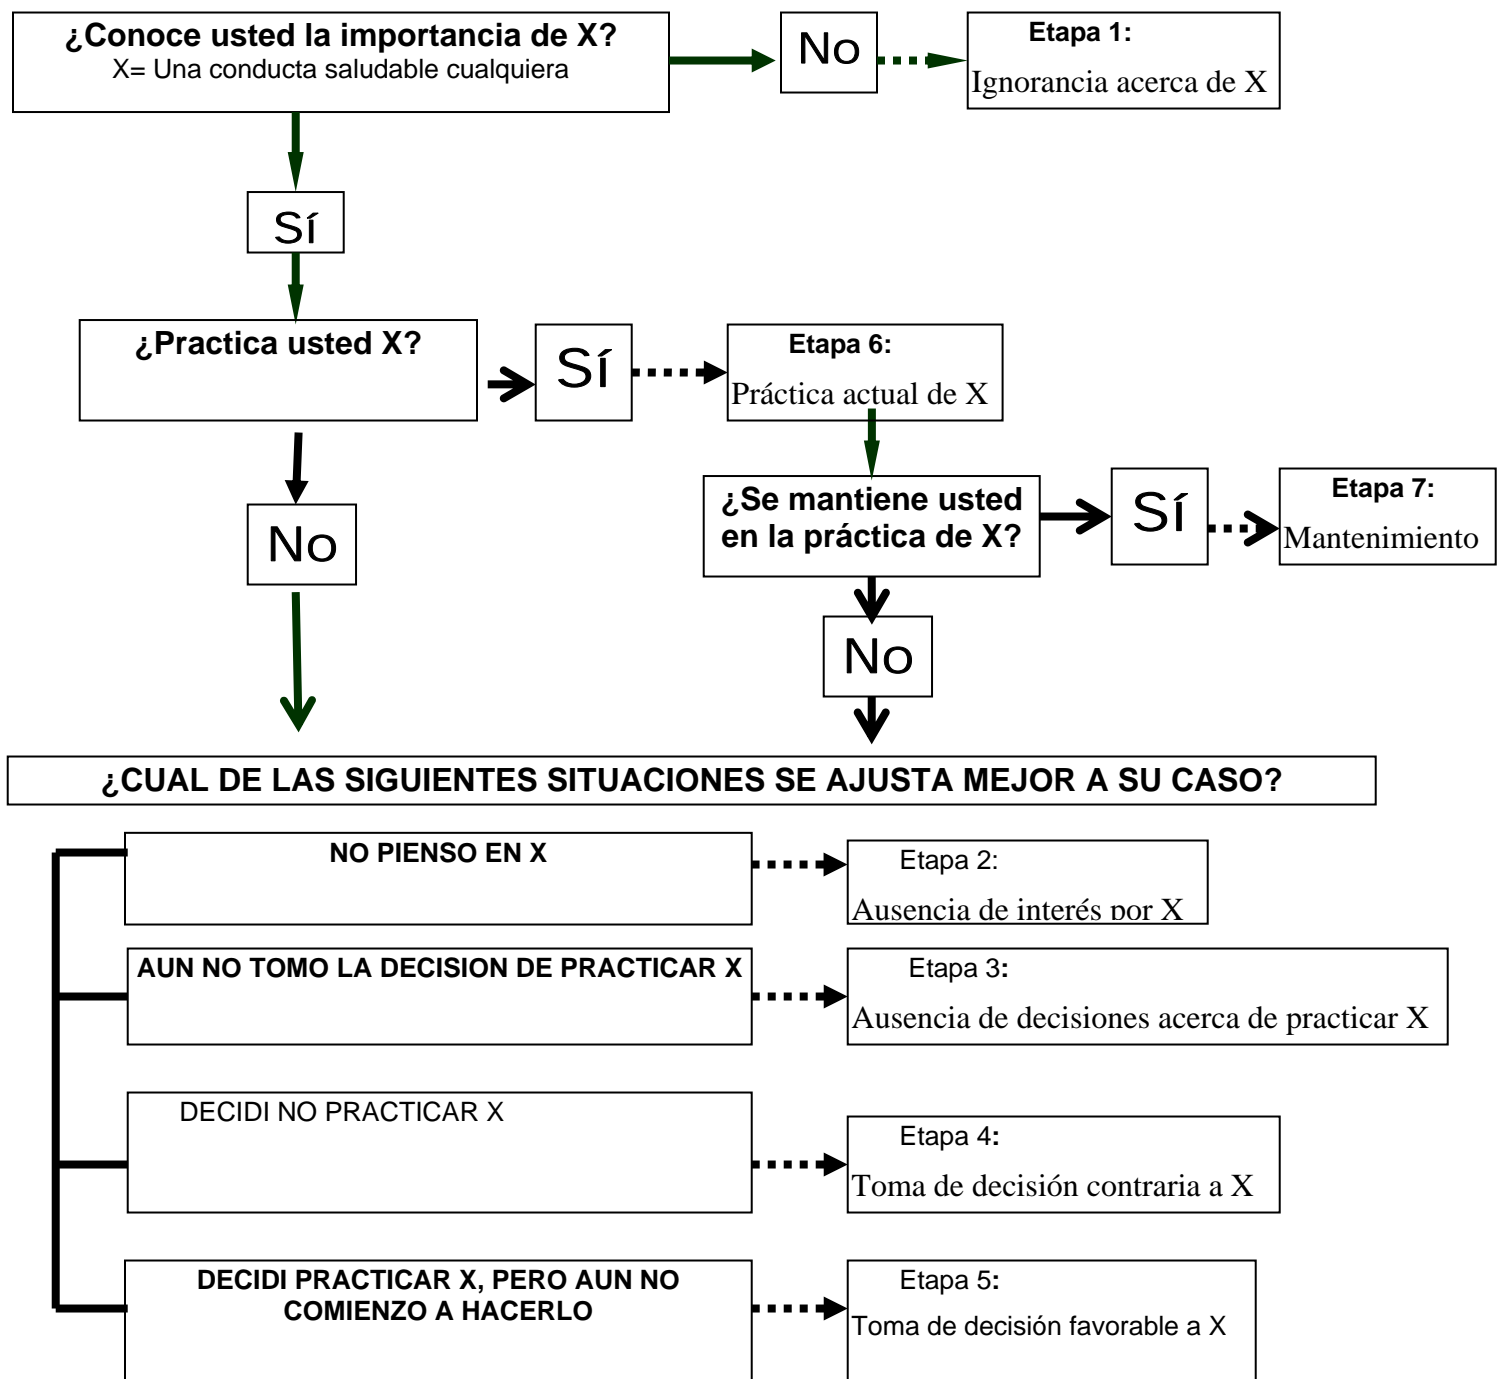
¿Conoce usted la importancia de X?
X= Una conducta saludable cualquiera

No

Etapa 1:
Ignorancia acerca de X

Sí

¿Practica usted X?

Sí

Etapa 6:
Práctica actual de X

¿Se mantiene usted en la práctica de X?

Sí

Etapa 7:
Mantenimiento

No

No

¿CUAL DE LAS SIGUIENTES SITUACIONES SE AJUSTA MEJOR A SU CASO?

NO PIENSO EN X

Etapa 2:
Ausencia de interés por X

AUN NO TOMO LA DECISION DE PRACTICAR X

Etapa 3:
Ausencia de decisiones acerca de practicar X

DECIDI NO PRACTICAR X

Etapa 4:
Toma de decisión contraria a X

DECIDI PRACTICAR X, PERO AUN NO COMIENZO A HACERLO

Etapa 5:
Toma de decisión favorable a X